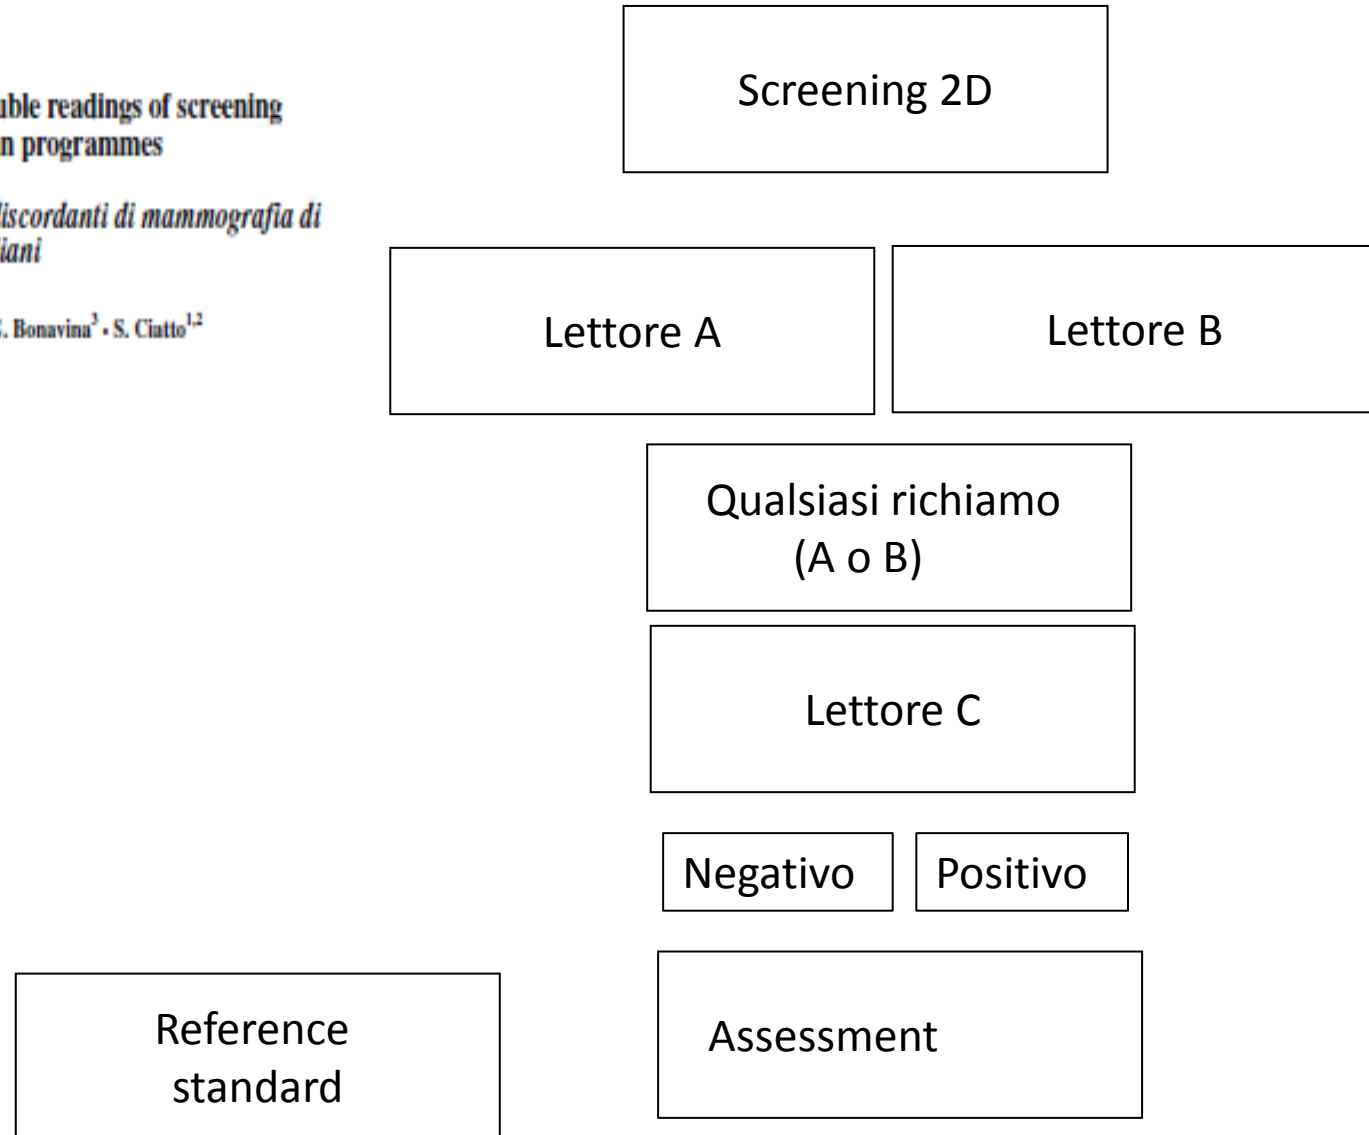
uble readings of screening
n programmes

discordanti di mammografia di
iani

S. Bonavina$^3$ · S. Ciatto$^{1,2}$

Screening 2D

Lettore A

Lettore B

Qualsiasi richiamo (A o B)

Lettore C

Negativo

Positivo

Assessment

Reference standard